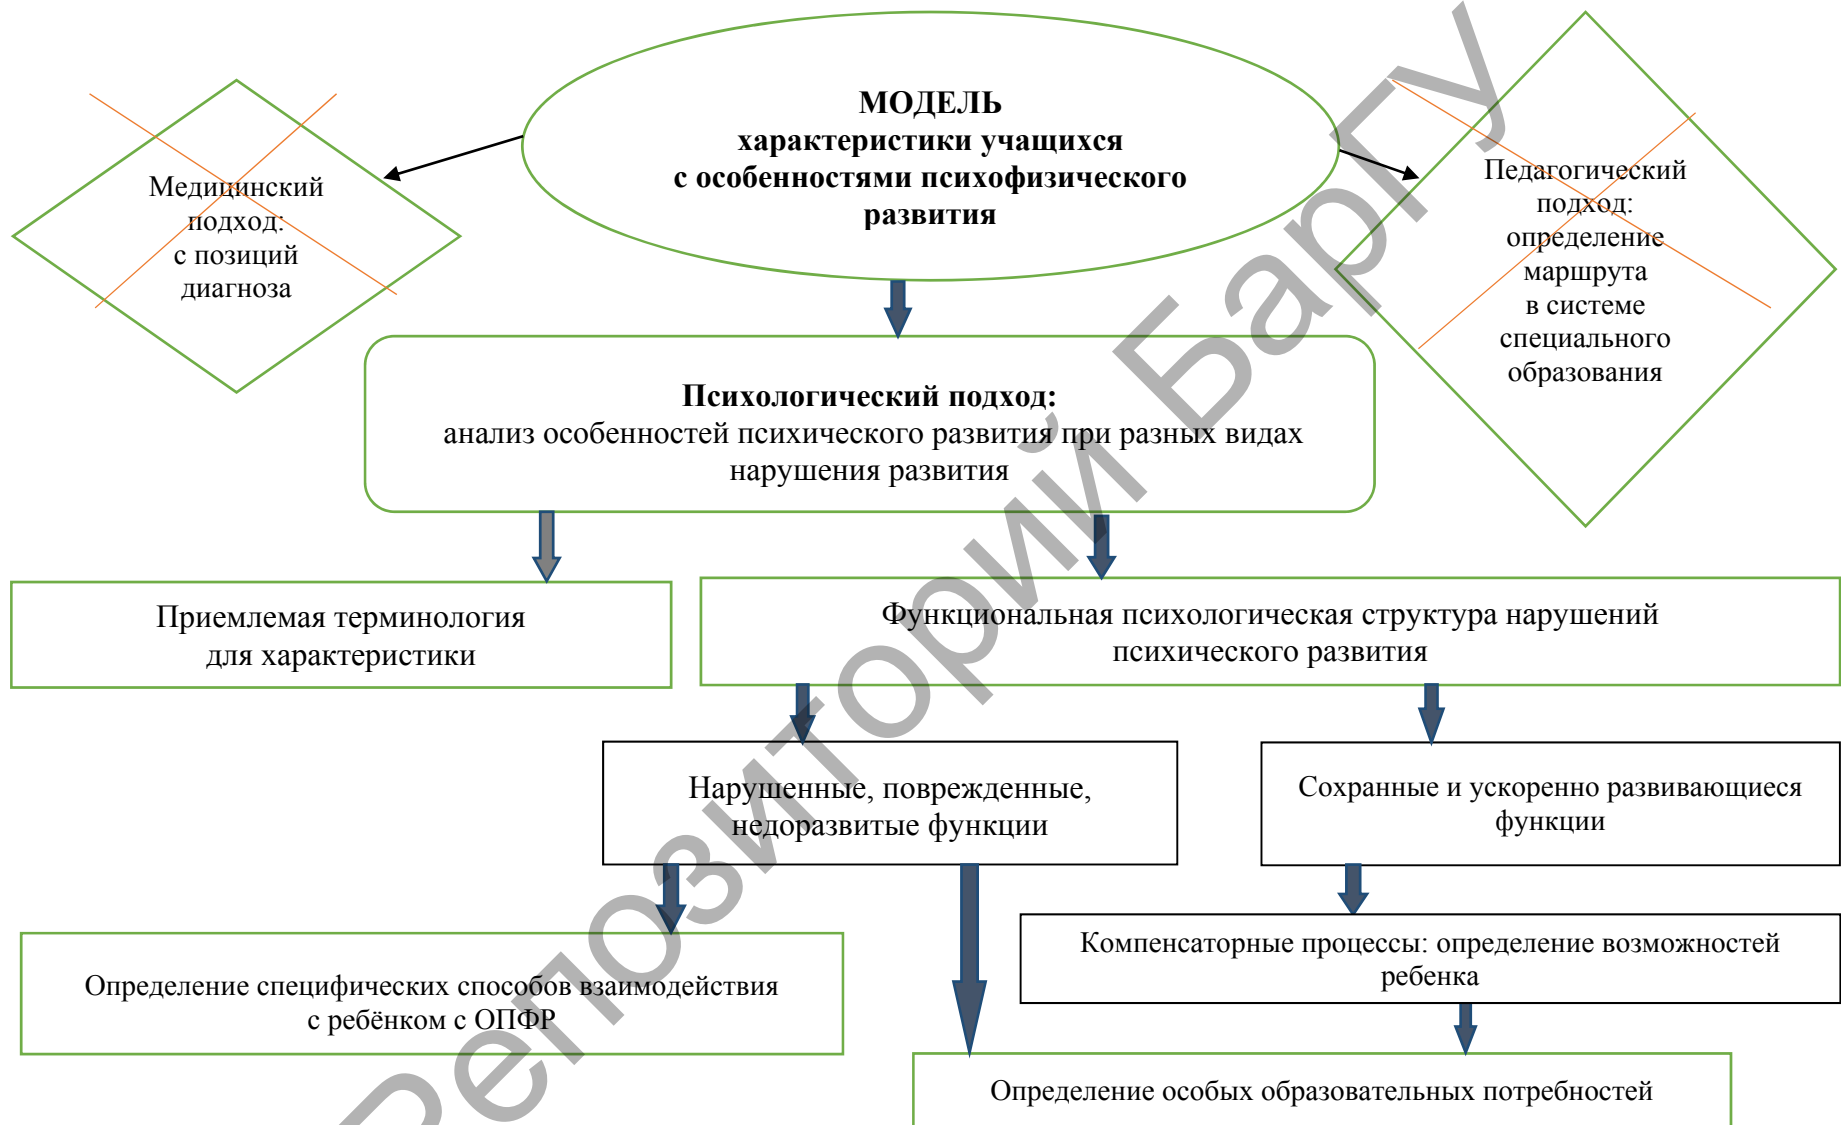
**МОДЕЛЬ характеристики учащихся с особенностями психофизического развития**

Медицинский подход: с позиций диагноза

Педагогический подход: определение маршрута в системе специального образования

**Психологический подход:** анализ особенностей психического развития при разных видах нарушения развития

Приемлемая терминология для характеристики

Функциональная психологическая структура нарушений психического развития

Нарушенные, поврежденные, недоразвитые функции

Сохранные и ускоренно развивающиеся функции

Определение специфических способов взаимодействия с ребёнком с ОПФР

Компенсаторные процессы: определение возможностей ребенка

Определение особых образовательных потребностей

Репозиторий БарГУ